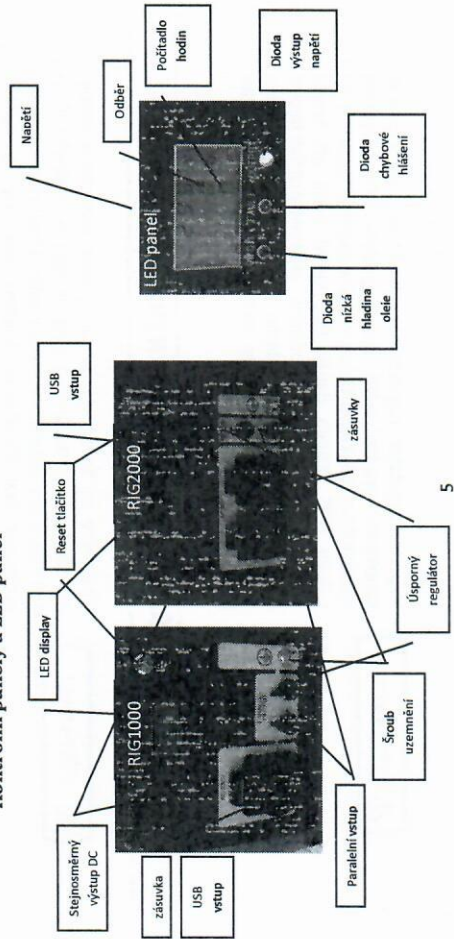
Kontrolní panely a LED panel

Stejnosměrný výstup DC

zásuvka

USB vstup

RIG1000

LED display

Paralelní vstup

Šroub uzemnění

RIG2000

Reset tlačítko

USB vstup

zásuvky

Úsporný regulátor

LED panel

Napětí

Odběr

Počítadlo hodin

Dioda výstup napětí

Dioda chybové hlášení

Dioda nízká hladina oleje

5